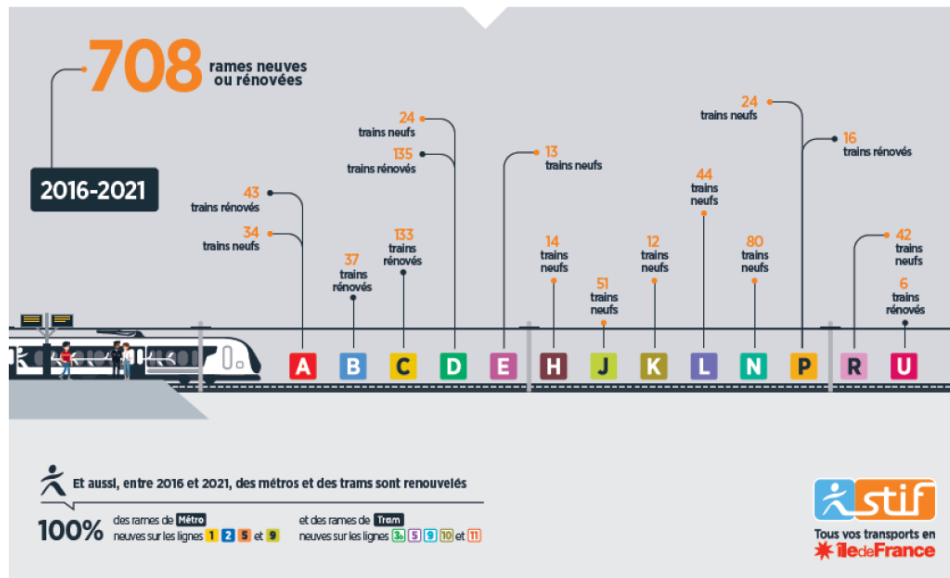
708 rames neuves ou rénovées

2016-2021

43 trains rénovés
34 trains neufs

37 trains rénovés

133 trains rénovés

24 trains neufs
135 trains rénovés

13 trains neufs

14 trains neufs

51 trains neufs

12 trains neufs

44 trains neufs

80 trains neufs

24 trains neufs
16 trains rénovés

42 trains neufs
6 trains rénovés

A B C D E H J K L N P R U

Et aussi, entre 2016 et 2021, des métros et des trams sont renouvelés

100% des rames de Métro neuves sur les lignes 1 2 5 et 9 et des rames de Tram neuves sur les lignes 3a 5 9 10 et 11

stif
Tous vos transports en îledeFrance